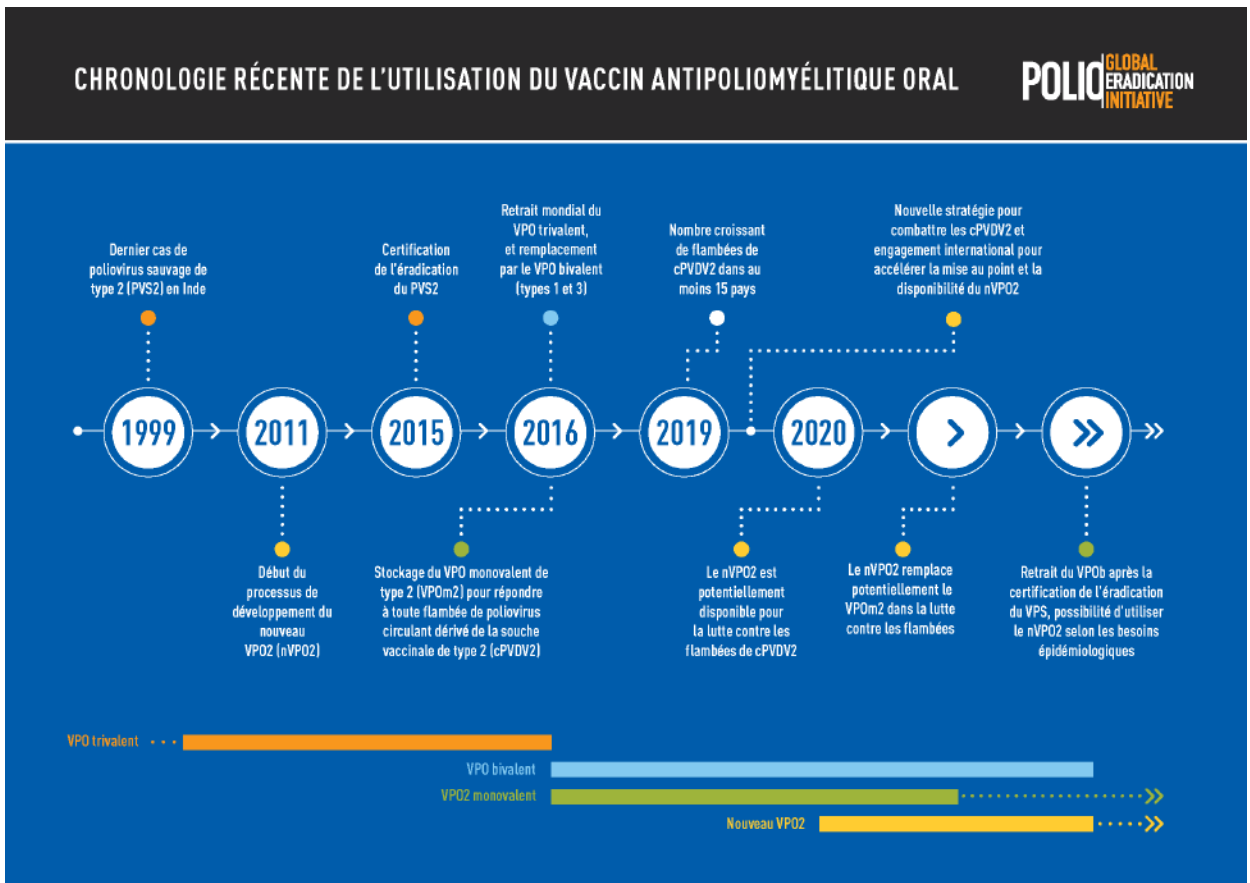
CHRONOLOGIE RÉCENTE DE L'UTILISATION DU VACCIN ANTIPOLIOMYÉLITIQUE ORAL

POLIO GLOBAL ERADICATION INITIATIVE

Dernier cas de poliovirus sauvage de type 2 (PVS2) en Inde

Certification de l'éradication du PVS2

Retrait mondial du VPO trivalent, et remplacement par le VPO bivalent (types 1 et 3)

Nombre croissant de flambées de cPVDV2 dans au moins 15 pays

Nouvelle stratégie pour combattre les cPVDV2 et engagement international pour accélérer la mise au point et la disponibilité du nVPO2

1999

2011

2015

2016

2019

2020

Début du processus de développement du nouveau VPO2 (nVPO2)

Stockage du VPO monovalent de type 2 (VPOm2) pour répondre à toute flambée de poliovirus circulant dérivé de la souche vaccinale de type 2 (cPVDV2)

Le nVPO2 est potentiellement disponible pour la lutte contre les flambées de cPVDV2

Le nVPO2 remplace potentiellement le VPOm2 dans la lutte contre les flambées

Retrait du VPOb après la certification de l'éradication du VPS, possibilité d'utiliser le nVPO2 selon les besoins épidémiologiques

VPO trivalent

VPO bivalent

VPO2 monovalent

Nouveau VPO2